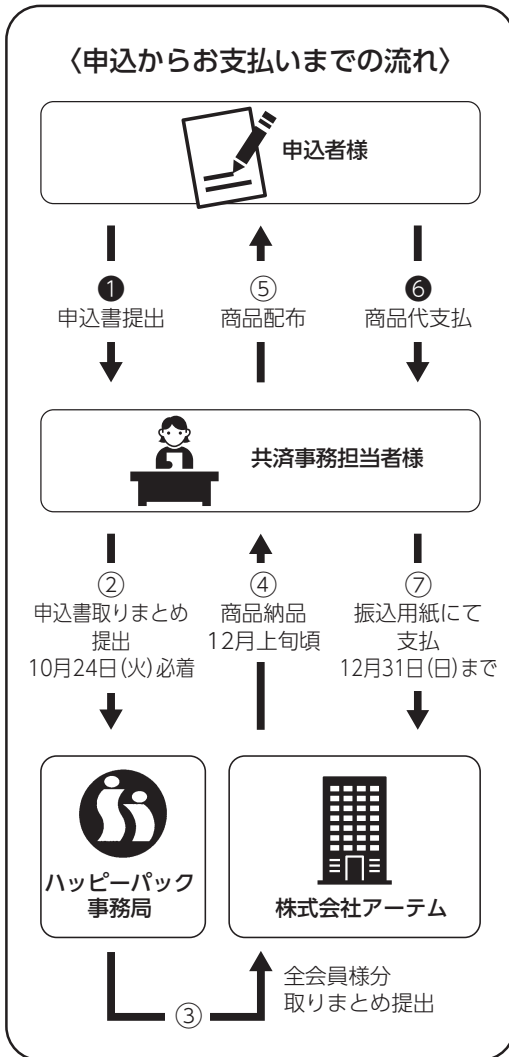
〈申込からお支払いまでの流れ〉

申込者様

❶
申込書提出

⑤
商品配布

❻
商品代支払

共済事務担当者様

②
申込書取りまとめ
提出
10月24日(火)必着

④
商品納品
12月上旬頃

⑦
振込用紙にて
支払
12月31日(日)まで

ハッピーパック
事務局

株式会社アーテム

③

全会員様分
取りまとめ提出